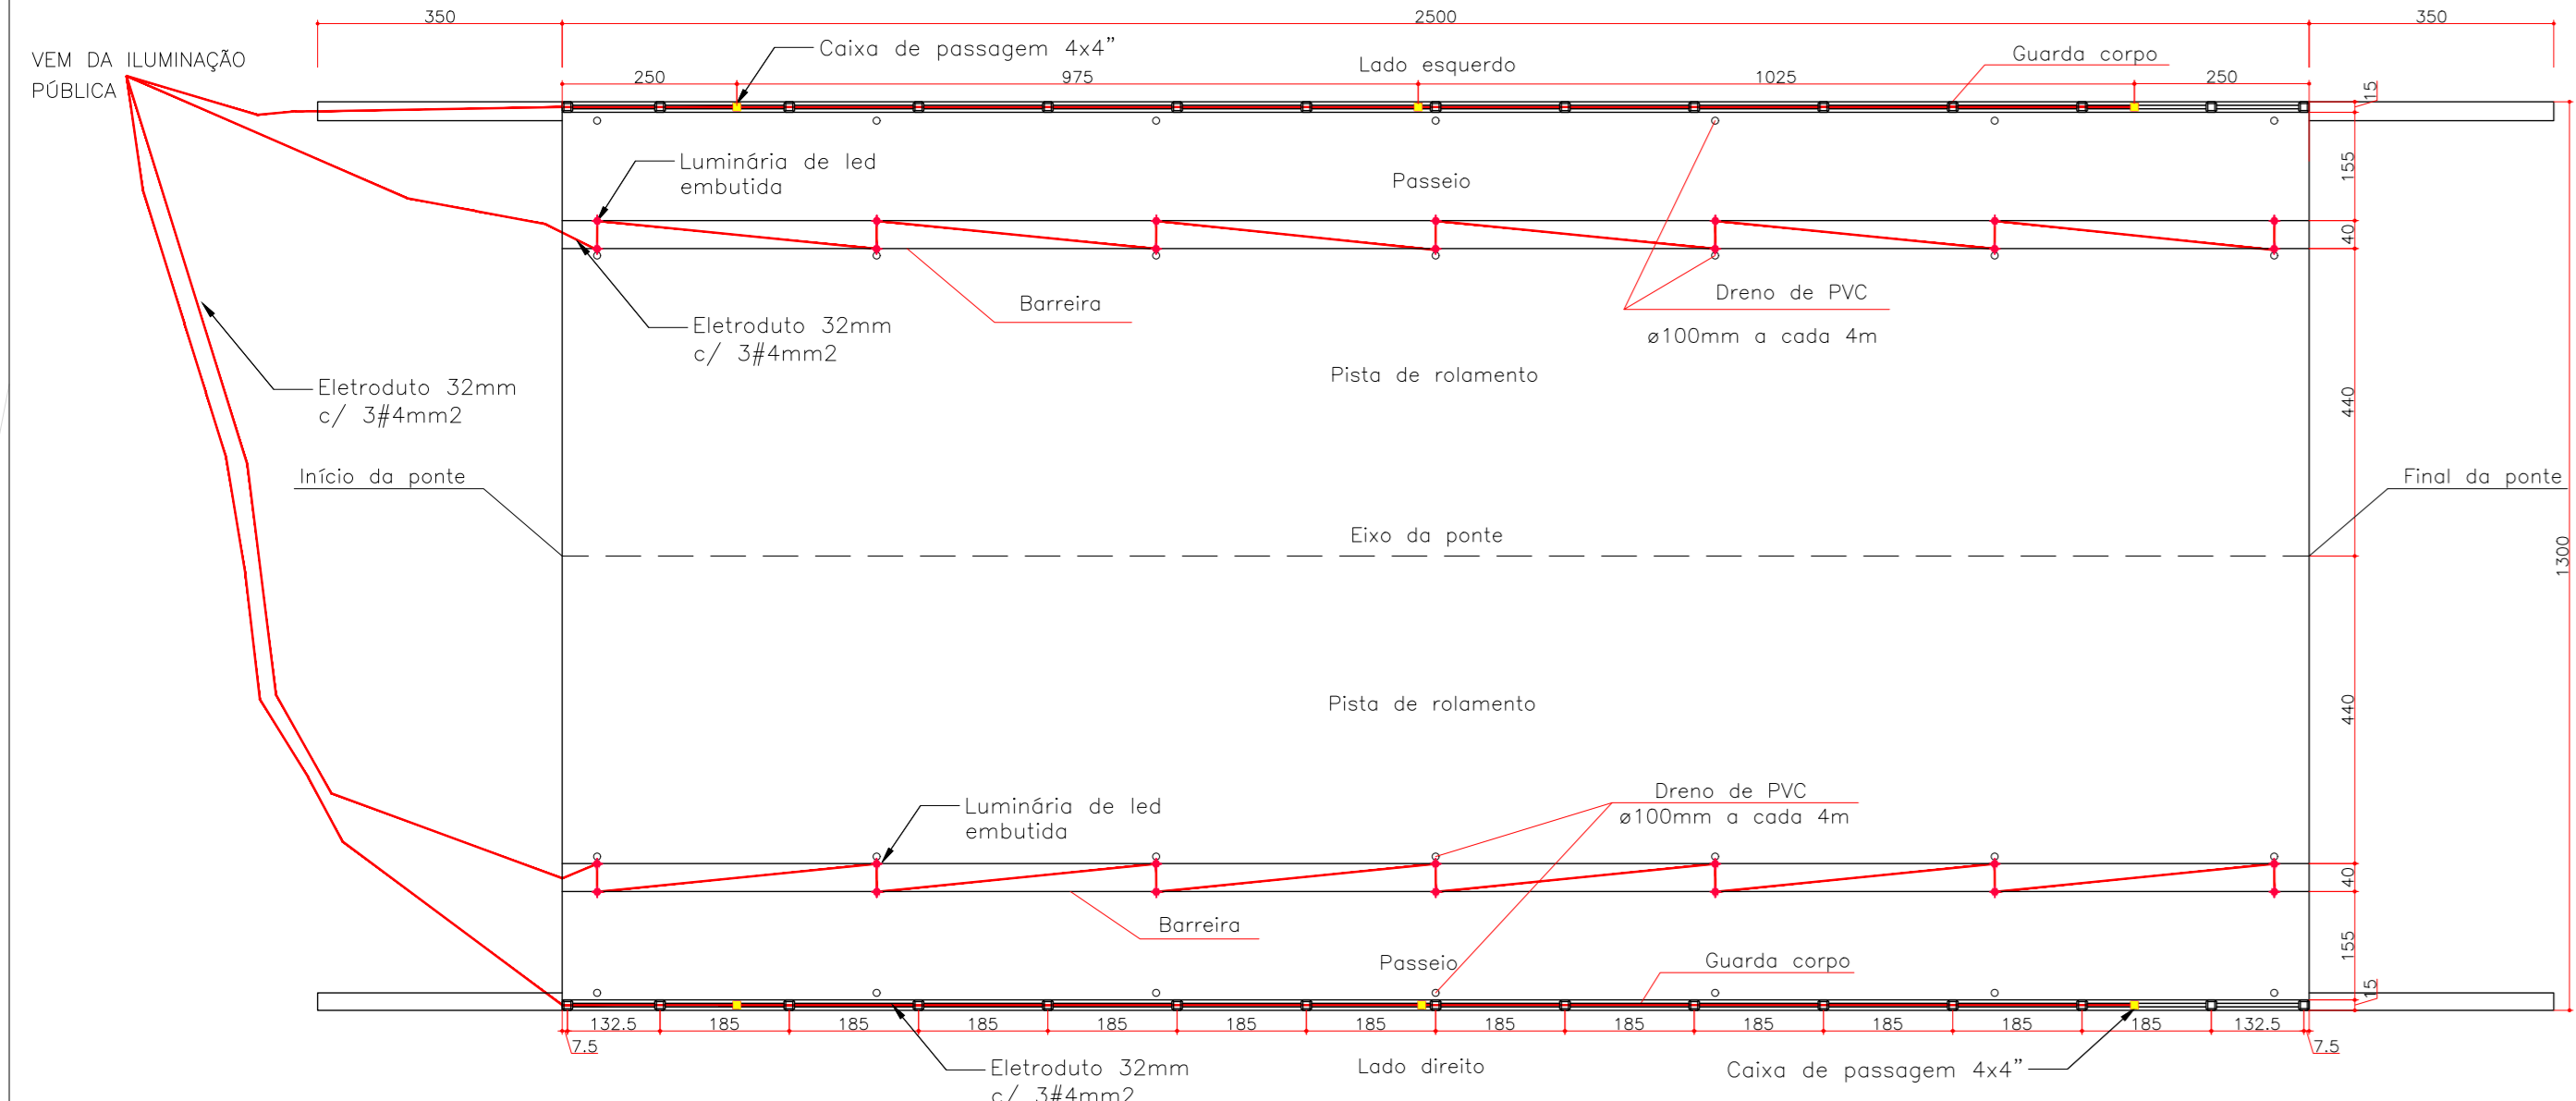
350
2500
350
VEM DA ILUMINAÇÃO PÚBLICA
Caixa de passagem 4x4"
Lado esquerdo
Guarda corpo
250
975
1025
250
15
Luminária de led embutida
Passeio
155
40
Barreira
Dreno de PVC
ø100mm a cada 4m
Eletroduto 32mm c/ 3#4mm2
Pista de rolamento
Eletroduto 32mm c/ 3#4mm2
440
Início da ponte
Final da ponte
Eixo da ponte
1300
Pista de rolamento
440
Dreno de PVC
ø100mm a cada 4m
Luminária de led embutida
40
Barreira
155
Passeio
Guarda corpo
15
132.5
185
185
185
185
185
185
185
185
185
185
185
185
132.5
7.5
7.5
Eletroduto 32mm c/ 3#4mm2
Lado direito
Caixa de passagem 4x4"